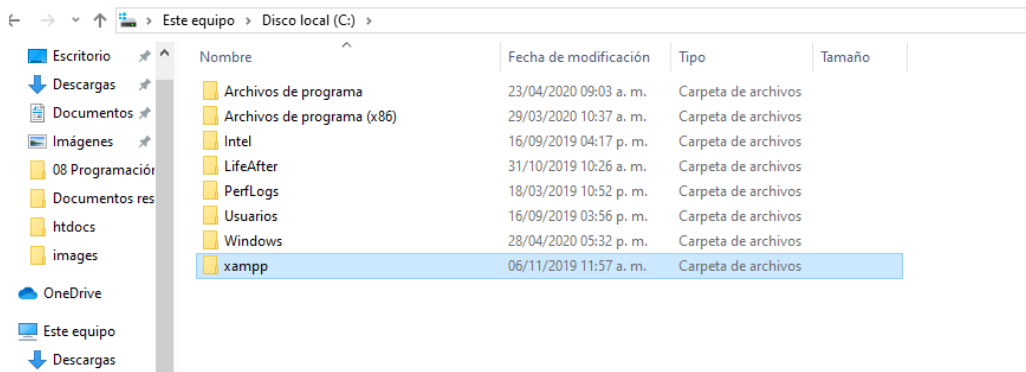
Este equipo > Disco local (C:) >

Escritorio
Descargas
Documentos
Imágenes
08 Programación
Documentos res
htdocs
images
OneDrive
Este equipo
Descargas

| Nombre | Fecha de modificación | Tipo | Tamaño |
|---|---|---|---|
| Archivos de programa | 23/04/2020 09:03 a. m. | Carpeta de archivos | |
| Archivos de programa (x86) | 29/03/2020 10:37 a. m. | Carpeta de archivos | |
| Intel | 16/09/2019 04:17 p. m. | Carpeta de archivos | |
| LifeAfter | 31/10/2019 10:26 a. m. | Carpeta de archivos | |
| PerfLogs | 18/03/2019 10:52 p. m. | Carpeta de archivos | |
| Usuarios | 16/09/2019 03:56 p. m. | Carpeta de archivos | |
| Windows | 28/04/2020 05:32 p. m. | Carpeta de archivos | |
| xampp | 06/11/2019 11:57 a. m. | Carpeta de archivos | |